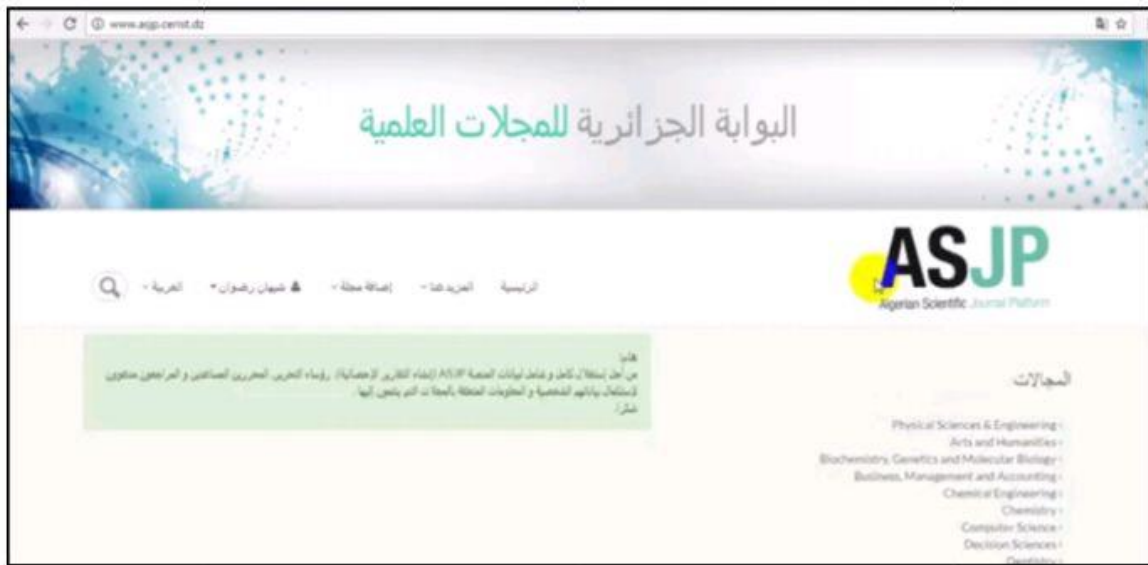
www.asjp.cerist.dz

البوابة الجزائرية للمجلات العلمية

ASJP
Algerian Scientific Journal Platform

الرئيسية المزيد عنا إضافة مجلة شيهان رضوان العربية

هام:
من أجل إستغلال كامل و شامل لبيانات المنصة ASJP (إنشاء التقارير الإحصائية)، رؤساء التحرير، المحررين المساعدين و المراجعين مدعوين لإستكمال بياناتهم الشخصية و المعلومات المتعلقة بالمجلات التي ينتمون إليها.
شكرا.

المجالات

Physical Sciences & Engineering
Arts and Humanities
Biochemistry, Genetics and Molecular Biology
Business, Management and Accounting
Chemical Engineering
Chemistry
Computer Science
Decision Sciences
Dentistry